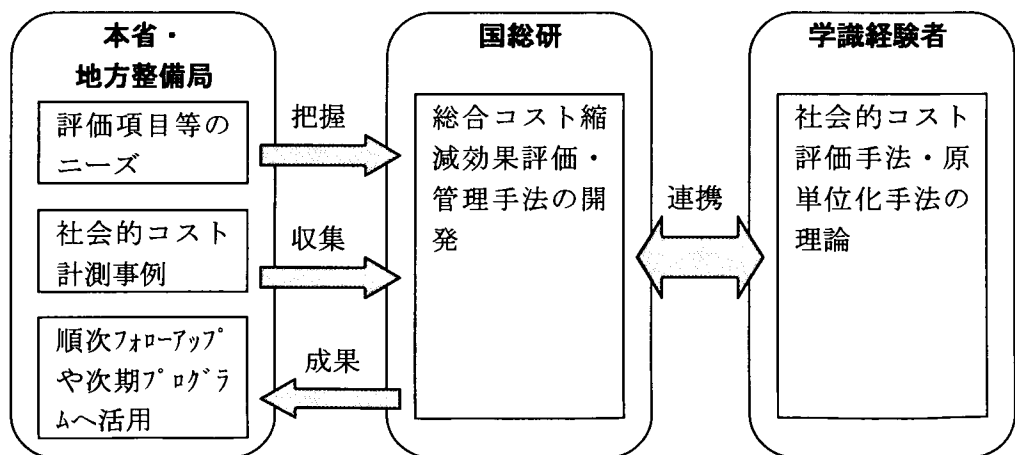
本省・
地方整備局

評価項目等のニーズ

社会的コスト計測事例

順次ﾌｫﾛｰｱｯﾌﾟや次期ﾌﾟﾛｸﾞﾗﾑへ活用

把握

収集

成果

国総研

総合コスト縮減効果評価・管理手法の開発

連携

学識経験者

社会的コスト評価手法・原単位化手法の理論